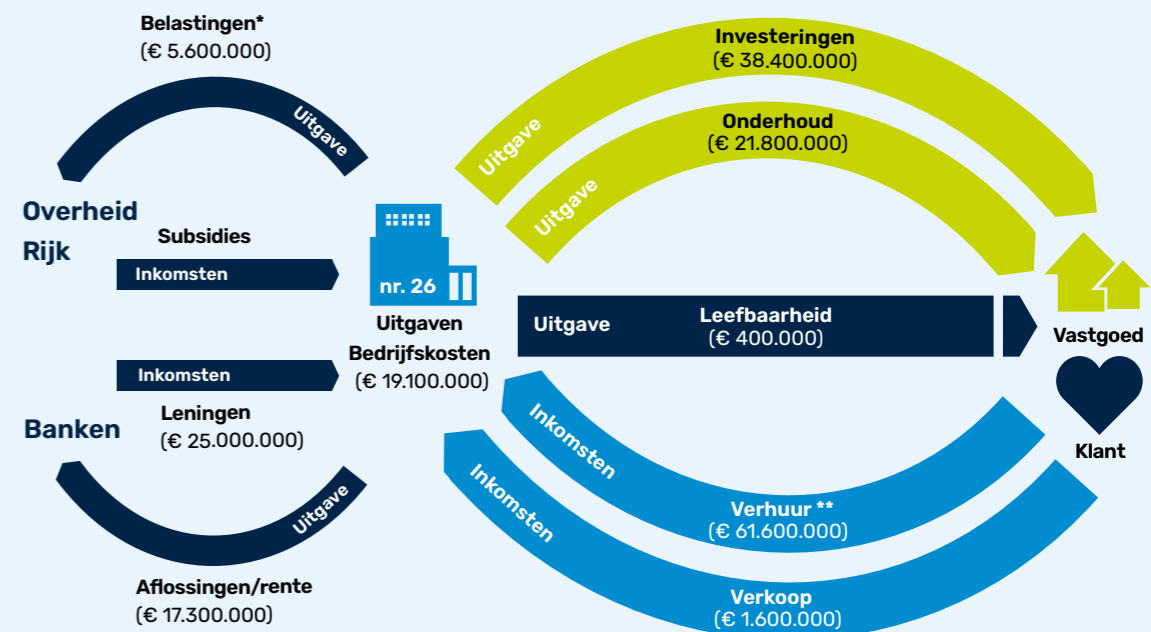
Belastingen*
(€ 5.600.000)

Uitgave

Overheid
Rijk

Subsidies

Inkomsten

Inkomsten

Leningen
(€ 25.000.000)

Banken

Uitgave

Aflossingen/rente
(€ 17.300.000)

nr. 26

Uitgaven
Bedrijfskosten
(€ 19.100.000)

Investeringen
(€ 38.400.000)

Uitgave

Onderhoud
(€ 21.800.000)

Uitgave

Uitgave

Leefbaarheid
(€ 400.000)

Vastgoed

Klant

Inkomsten

Verhuur **
(€ 61.600.000)

Inkomsten

Verkoop
(€ 1.600.000)